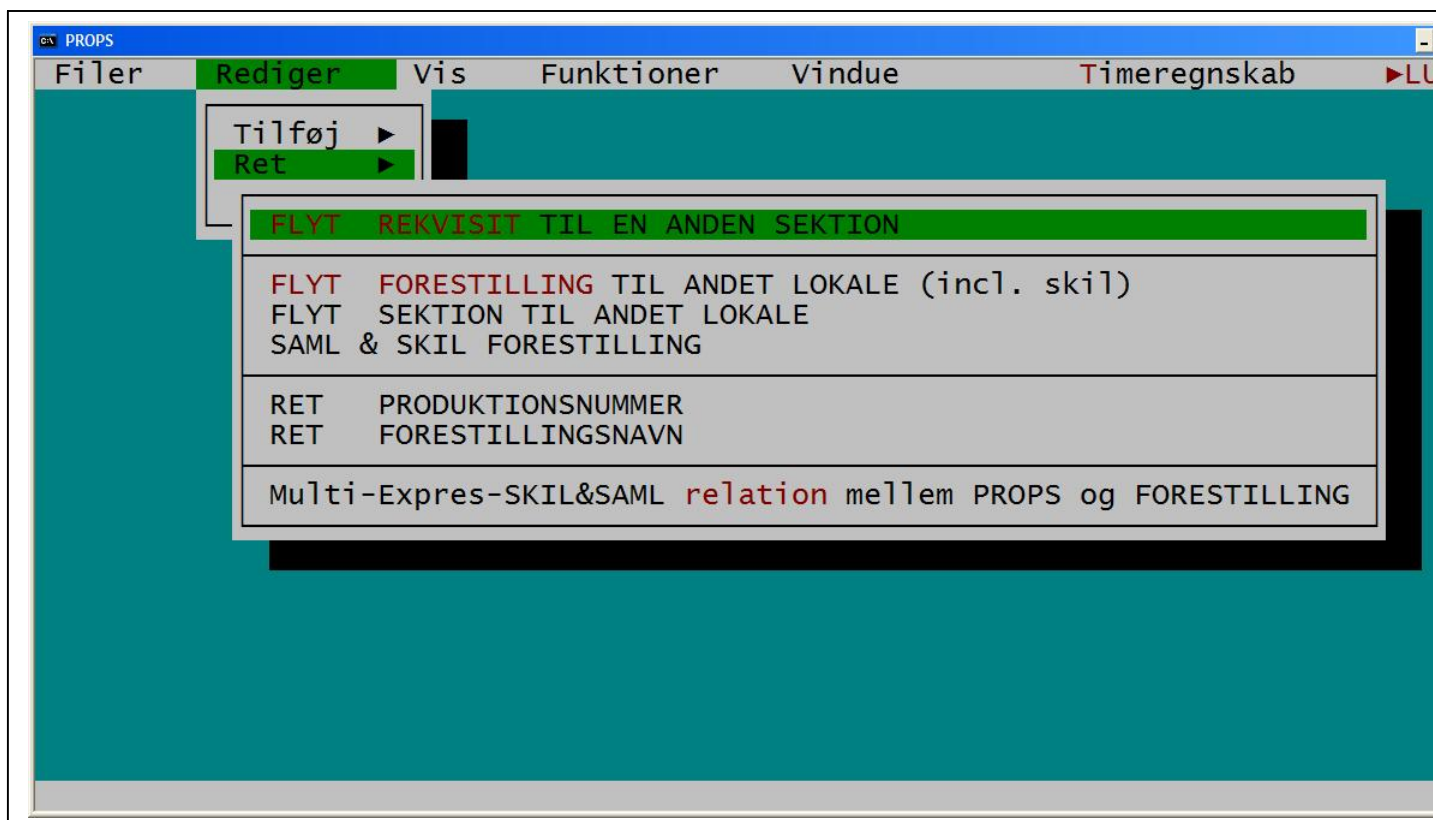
PROPS

Filer Rediger Vis Funktioner Vindue Timeregnskab ►LU

Tilføj ►
Ret ►

FLYT REKVISIT TIL EN ANDEN SEKTION

FLYT FORESTILLING TIL ANDET LOKALE (incl. skil)
FLYT SEKTION TIL ANDET LOKALE
SAML & SKIL FORESTILLING

RET PRODUKTIONSNUMMER
RET FORESTILLINGSNAVN

Multi-Expres-SKIL&SAML relation mellem PROPS og FORESTILLING